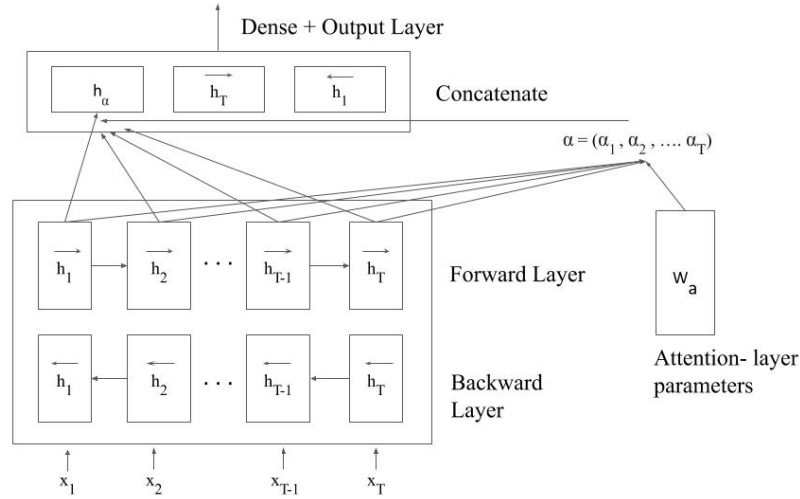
Dense + Output Layer

$h_{\alpha}$

$\overrightarrow{h_T}$

$\overleftarrow{h_1}$

Concatenate

$\alpha = (\alpha_1, \alpha_2, .... \alpha_T)$

$\overrightarrow{h_1}$ $\overrightarrow{h_2}$ ... $\overrightarrow{h_{T-1}}$ $\overrightarrow{h_T}$

Forward Layer

$w_a$

$\overleftarrow{h_1}$ $\overleftarrow{h_2}$ ... $\overleftarrow{h_{T-1}}$ $\overleftarrow{h_T}$

Backward Layer

Attention- layer parameters

$x_1$ $x_2$ $x_{T-1}$ $x_T$